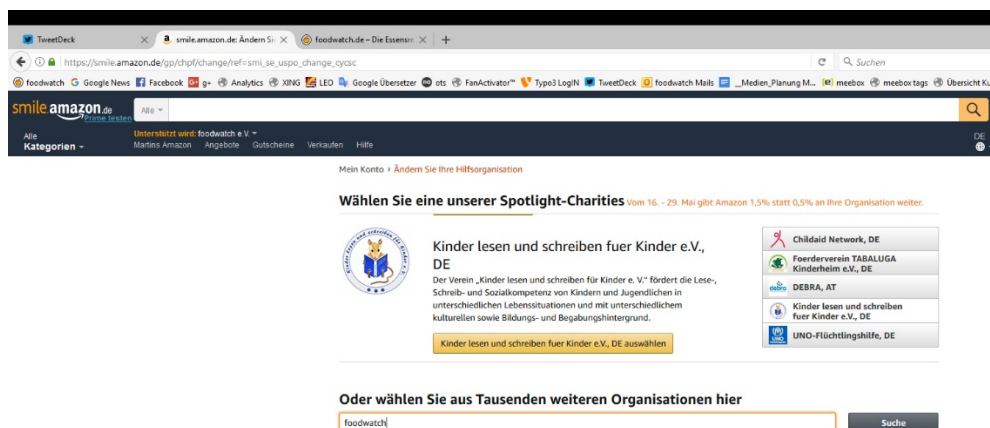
TweetDeck × smile.amazon.de: Ändern Si × foodwatch.de – Die Essensre × +

https://smile.amazon.de/gp/chpf/change/ref=smi_se_uspo_change_cycsc

Suchen

foodwatch Google News Facebook g+ Analytics XING LEO Google Übersetzer ots FanActivator™ Typo3 LogIN TweetDeck foodwatch Mails _Medien_Planung M... meebox meebox tags Übersicht Ku

smile amazon.de Prime testen

Alle

Alle Kategorien

Unterstützt wird: foodwatch e.V.

Martins Amazon Angebote Gutscheine Verkaufen Hilfe

DE

Mein Konto › Ändern Sie Ihre Hilfsorganisation

Wählen Sie eine unserer Spotlight-Charities Vom 16. - 29. Mai gibt Amazon 1,5% statt 0,5% an Ihre Organisation weiter.

Kinder lesen und schreiben für Kinder e.V.

Kinder lesen und schreiben fuer Kinder e.V., DE

Der Verein „Kinder lesen und schreiben für Kinder e. V." fördert die Lese-, Schreib- und Sozialkompetenz von Kindern und Jugendlichen in unterschiedlichen Lebenssituationen und mit unterschiedlichem kulturellen sowie Bildungs- und Begabungshintergrund.

Kinder lesen und schreiben fuer Kinder e.V., DE auswählen

Childaid Network, DE

Foerderverein TABALUGA Kinderheim e.V., DE

debra

DEBRA, AT

Kinder lesen und schreiben fuer Kinder e.V., DE

UNO-Flüchtlingshilfe, DE

Oder wählen Sie aus Tausenden weiteren Organisationen hier

foodwatch

Suche